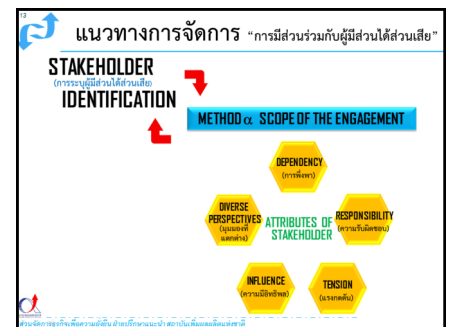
12

แนวทางการจัดการ "การมีส่วนร่วมกับผู้มีส่วนได้ส่วนเสีย"

STAKEHOLDER
(การระบุผู้มีส่วนได้ส่วนเสีย)
IDENTIFICATION

METHOD & SCOPE OF THE ENGAGEMENT

DEPENDENCY
(การพึ่งพา)

DIVERSE PERSPECTIVES
(มุมมองที่แตกต่าง)

ATTRIBUTES OF STAKEHOLDER

RESPONSIBILITY
(ความรับผิดชอบ)

INFLUENCE
(ความมีอิทธิพล)

TENSION
(แรงกดดัน)

ส่วนจัดการองค์ความรู้ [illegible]